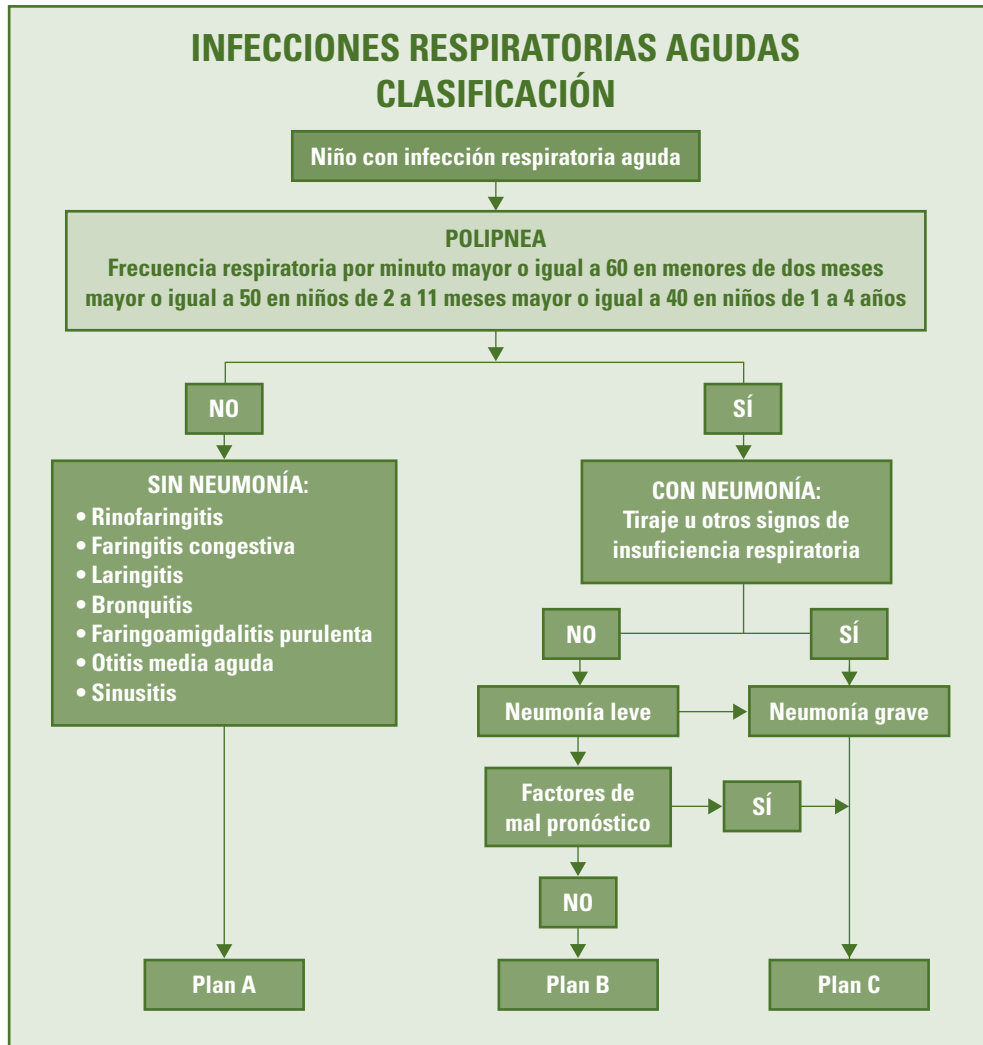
INFECCIONES RESPIRATORIAS AGUDAS
CLASIFICACIÓN

Niño con infección respiratoria aguda

POLIPNEA
Frecuencia respiratoria por minuto mayor o igual a 60 en menores de dos meses mayor o igual a 50 en niños de 2 a 11 meses mayor o igual a 40 en niños de 1 a 4 años

NO

SÍ

SIN NEUMONÍA:
• Rinofaringitis
• Faringitis congestiva
• Laringitis
• Bronquitis
• Faringoamigdalitis purulenta
• Otitis media aguda
• Sinusitis

CON NEUMONÍA:
Tiraje u otros signos de insuficiencia respiratoria

NO

SÍ

Neumonía leve

Neumonía grave

Factores de mal pronóstico

SÍ

NO

Plan A

Plan B

Plan C